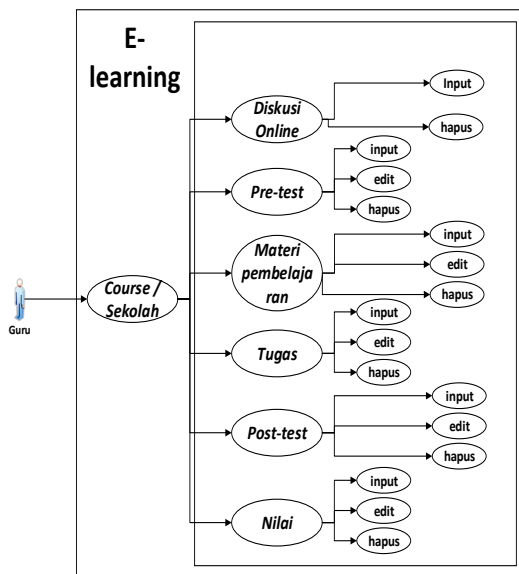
E-learning

Guru

Course / Sekolah

Diskusi Online

Input

hapus

Pre-test

input

edit

hapus

Materi pembelajaran

input

edit

hapus

Tugas

input

edit

hapus

Post-test

input

edit

hapus

Nilai

input

edit

hapus